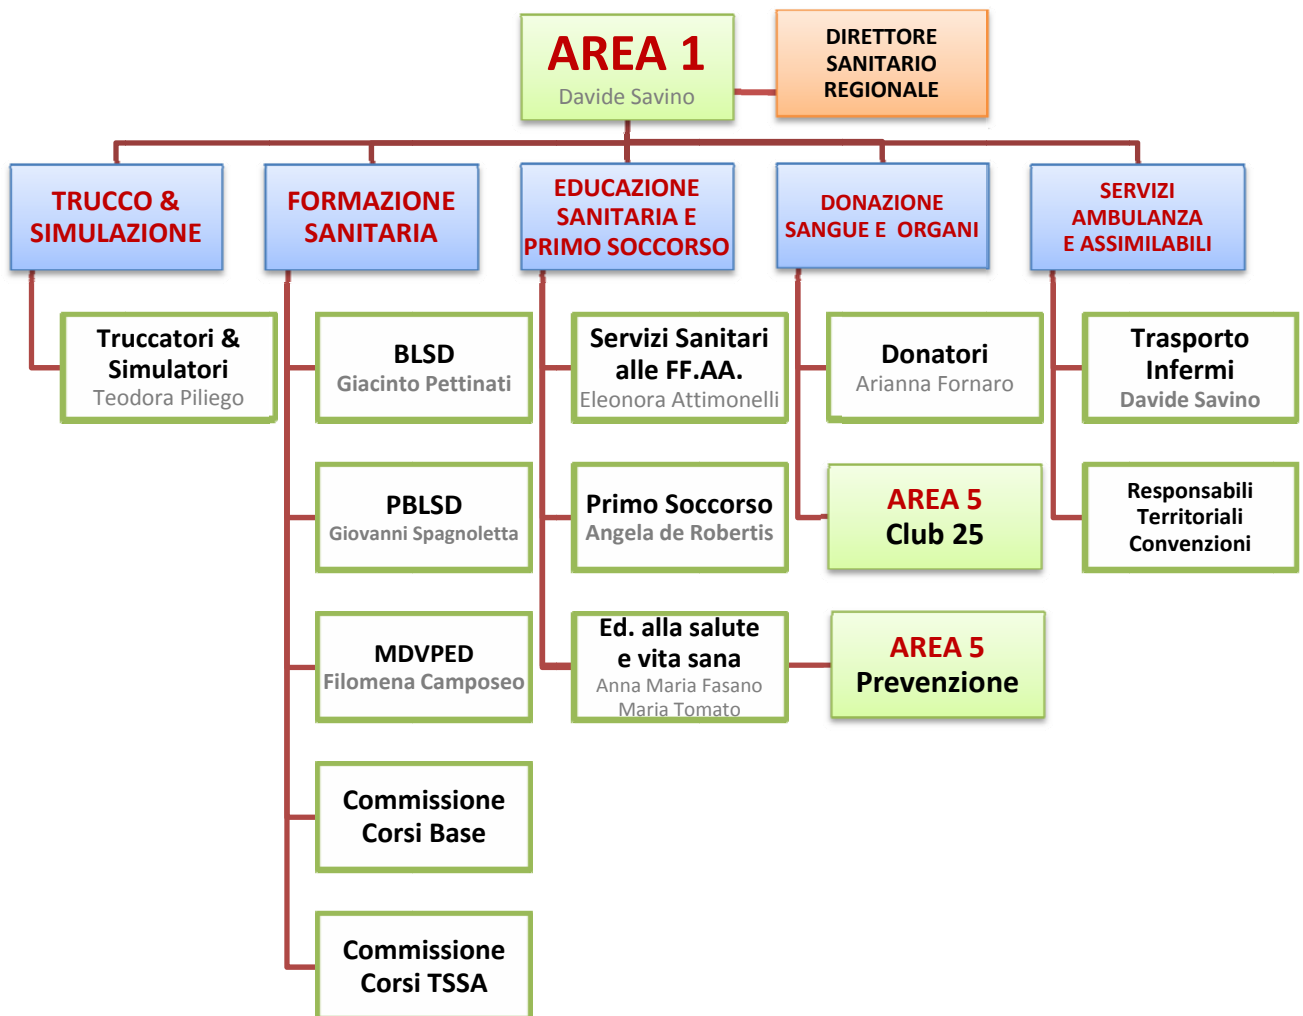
AREA 1
Davide Savino

DIRETTORE SANITARIO REGIONALE

TRUCCO & SIMULAZIONE

FORMAZIONE SANITARIA

EDUCAZIONE SANITARIA E PRIMO SOCCORSO

DONAZIONE SANGUE E ORGANI

SERVIZI AMBULANZA E ASSIMILABILI

Truccatori & Simulatori
Teodora Piliego

BLSD
Giacinto Pettinati

PBLSD
Giovanni Spagnoletta

MDVPED
Filomena Camposeo

Commissione Corsi Base

Commissione Corsi TSSA

Servizi Sanitari alle FF.AA.
Eleonora Attimonelli

Primo Soccorso
Angela de Robertis

Ed. alla salute e vita sana
Anna Maria Fasano
Maria Tomato

Donatori
Arianna Fornaro

AREA 5
Club 25

AREA 5
Prevenzione

Trasporto Infermi
Davide Savino

Responsabili Territoriali Convenzioni